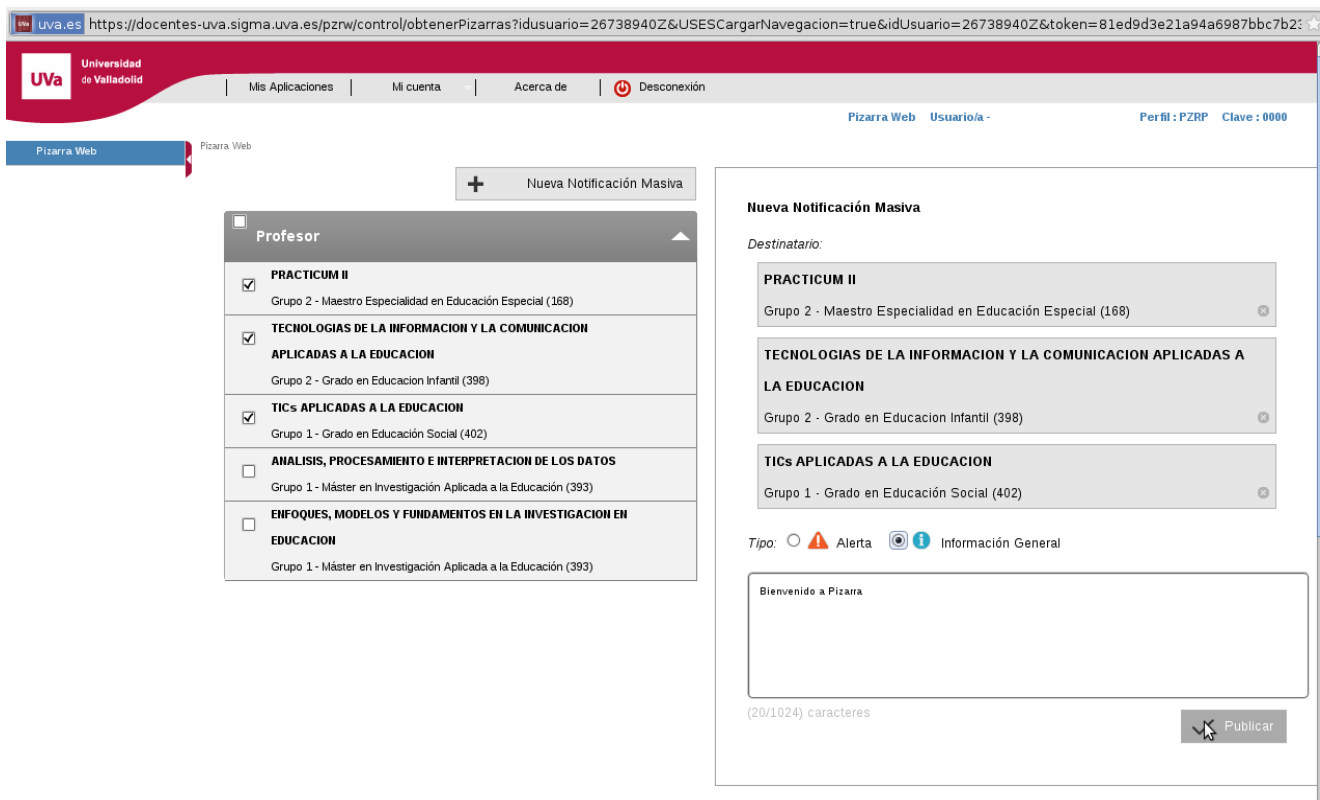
uva.es https://docentes-uva.sigma.uva.es/pzrw/control/obtenerPizarras?idusuario=26738940Z&USESCargarNavegacion=true&idUsuario=26738940Z&token=81ed9d3e21a94a6987bbc7b2

UVa Universidad de Valladolid

Mis Aplicaciones | Mi cuenta | Acerca de | Desconexión

Pizarra Web Usuario/a -

Perfil : PZRP Clave : 0000

Pizarra Web

Pizarra Web

Nueva Notificación Masiva

Profesor

PRACTICUM II
Grupo 2 - Maestro Especialidad en Educación Especial (168)

TECNOLOGIAS DE LA INFORMACION Y LA COMUNICACION APLICADAS A LA EDUCACION
Grupo 2 - Grado en Educacion Infantil (398)

TICs APLICADAS A LA EDUCACION
Grupo 1 - Grado en Educación Social (402)

ANALISIS, PROCESAMIENTO E INTERPRETACION DE LOS DATOS
Grupo 1 - Máster en Investigación Aplicada a la Educación (393)

ENFOQUES, MODELOS Y FUNDAMENTOS EN LA INVESTIGACION EN EDUCACION
Grupo 1 - Máster en Investigación Aplicada a la Educación (393)

Nueva Notificación Masiva

Destinatario:

PRACTICUM II
Grupo 2 - Maestro Especialidad en Educación Especial (168)

TECNOLOGIAS DE LA INFORMACION Y LA COMUNICACION APLICADAS A LA EDUCACION
Grupo 2 - Grado en Educacion Infantil (398)

TICs APLICADAS A LA EDUCACION
Grupo 1 - Grado en Educación Social (402)

Tipo: Alerta Información General

Bienvenido a Pizarra

(20/1024) caracteres

Publicar